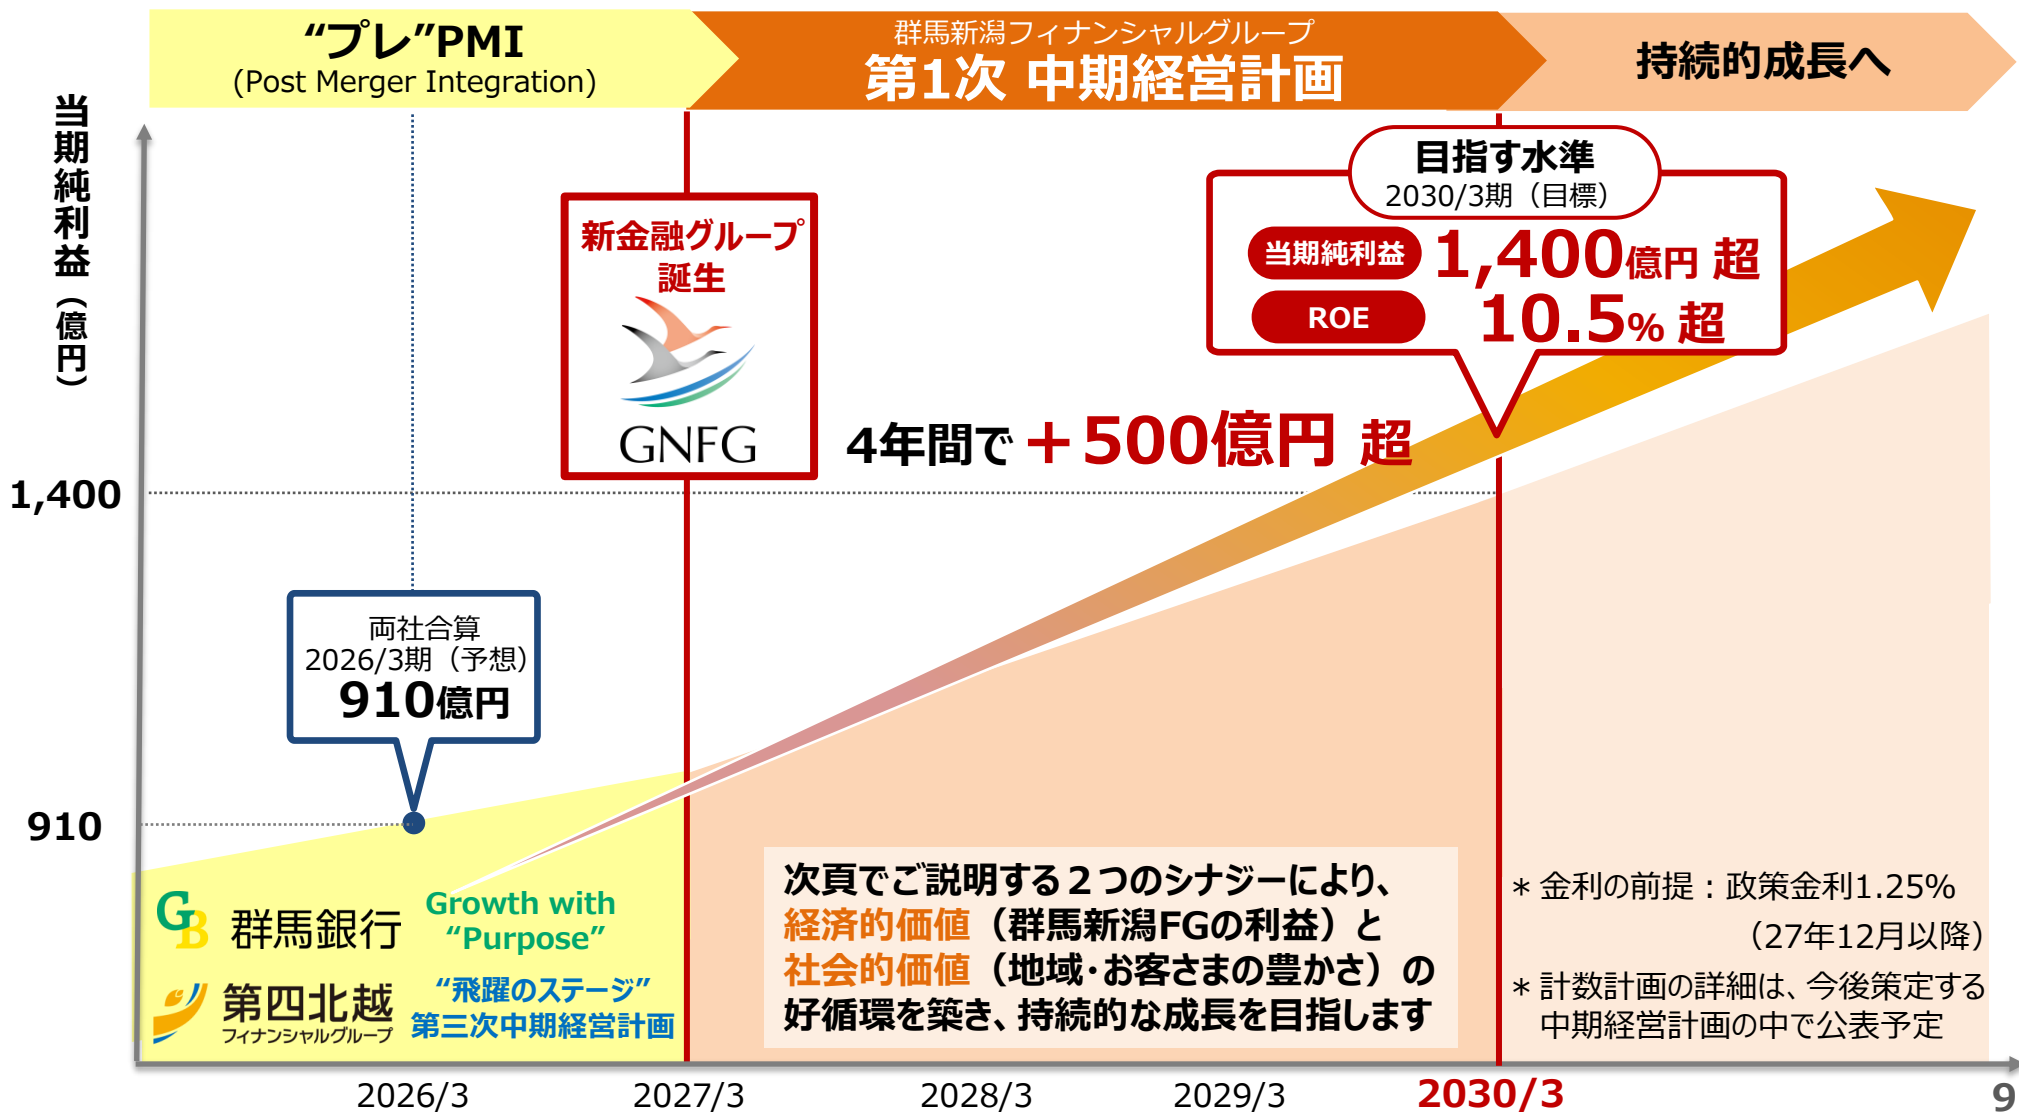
“プレ”PMI
(Post Merger Integration)

群馬新潟フィナンシャルグループ
第1次 中期経営計画

持続的成長へ

当期純利益（億円）

目指す水準
2030/3期（目標）
当期純利益 1,400億円 超
ROE 10.5% 超

新金融グループ誕生
GNFG

4年間で ＋500億円 超

1,400

両社合算
2026/3期（予想）
910億円

910

群馬銀行 Growth with “Purpose”

第四北越 フィナンシャルグループ “飛躍のステージ” 第三次中期経営計画

次頁でご説明する２つのシナジーにより、経済的価値（群馬新潟FGの利益）と社会的価値（地域･お客さまの豊かさ）の好循環を築き、持続的な成長を目指します

＊金利の前提：政策金利1.25%（27年12月以降）
＊計数計画の詳細は、今後策定する中期経営計画の中で公表予定

2026/3 2027/3 2028/3 2029/3 2030/3

9